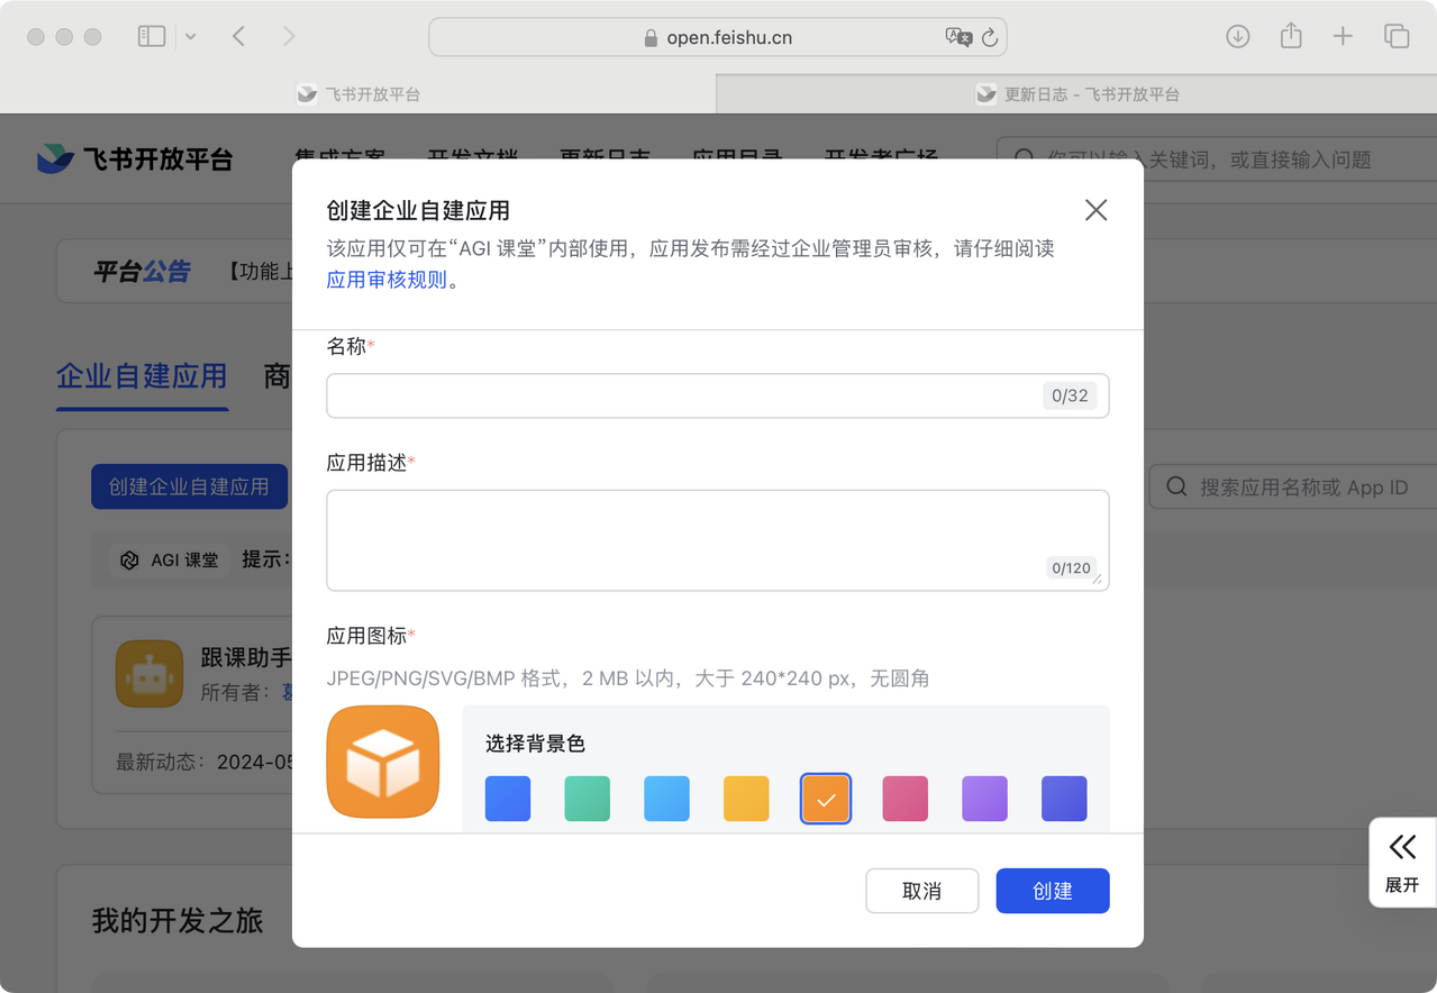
open.feishu.cn

飞书开放平台

更新日志 - 飞书开放平台

飞书开放平台 集成方案 开发文档 更新日志 应用目录 开发者广场

你可以输入关键词，或直接输入问题

平台公告 【功能上

企业自建应用 商

创建企业自建应用

搜索应用名称或 App ID

AGI 课堂 提示：

跟课助手

所有者：

最新动态：2024-05

我的开发之旅

创建企业自建应用

该应用仅可在“AGI 课堂”内部使用，应用发布需经过企业管理员审核，请仔细阅读应用审核规则。

名称*

0/32

应用描述*

0/120

应用图标*

JPEG/PNG/SVG/BMP 格式，2 MB 以内，大于 240*240 px，无圆角

选择背景色

取消 创建

展开